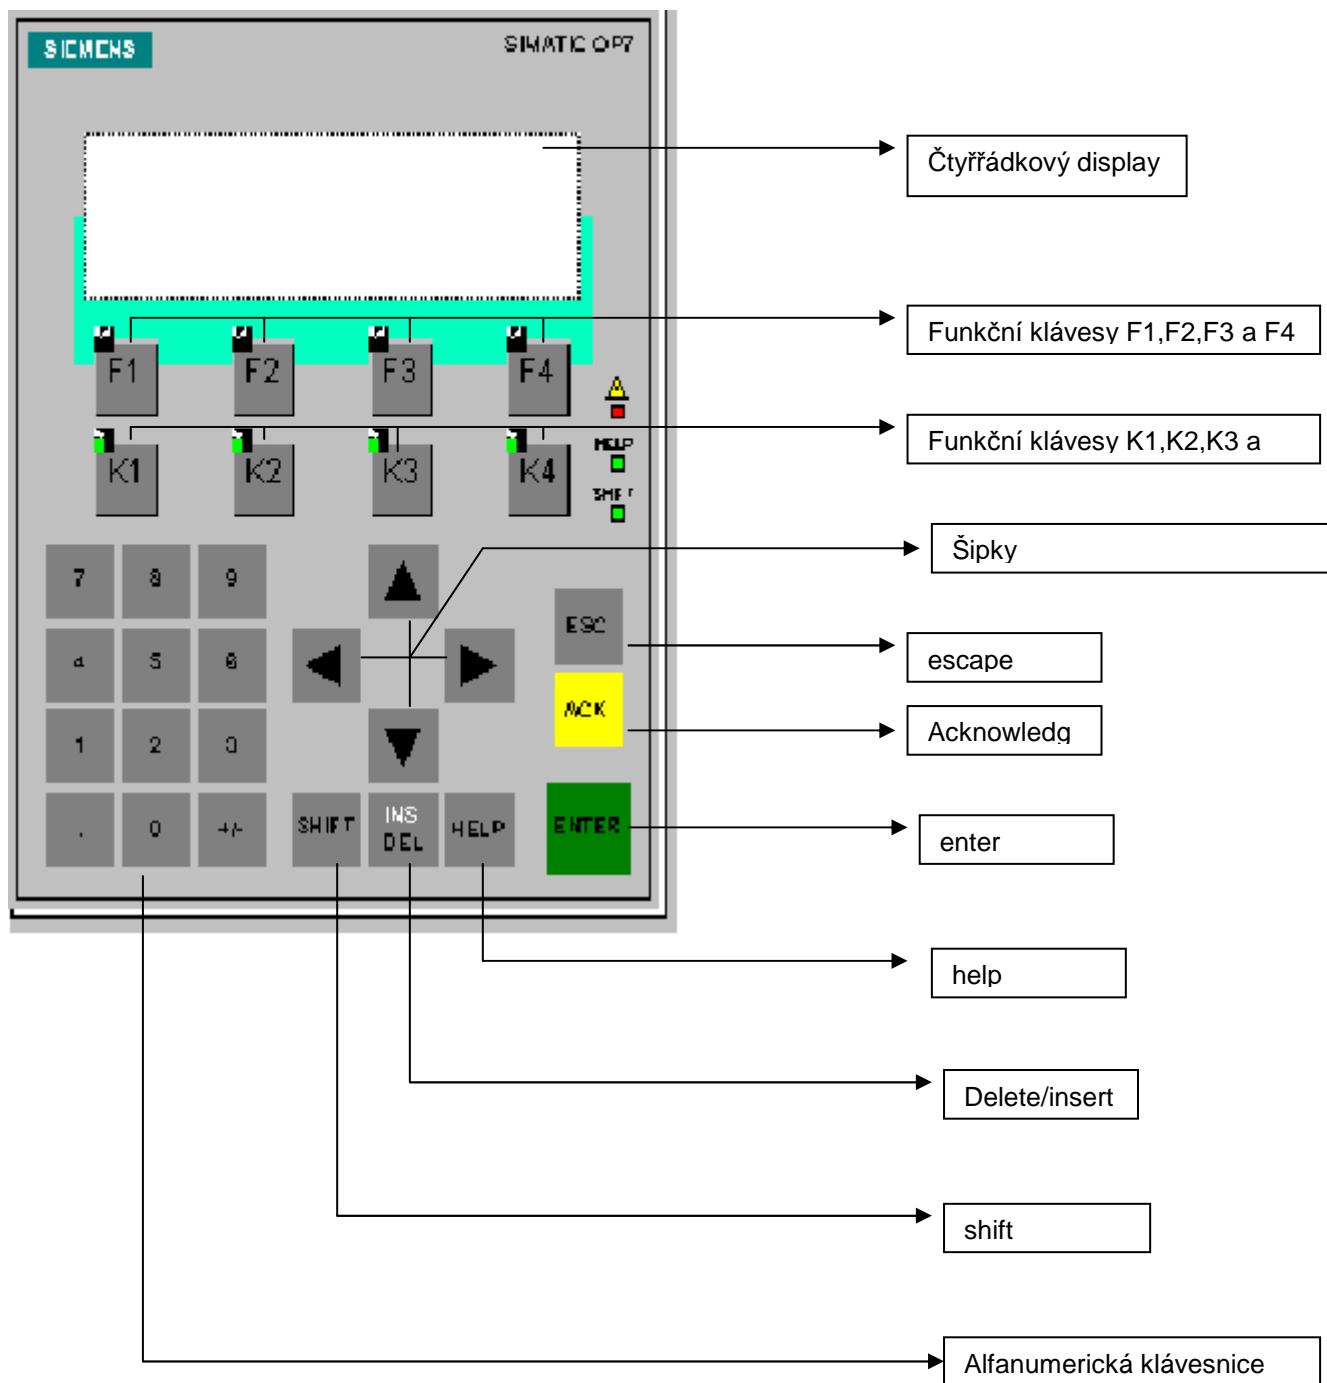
SIEMENS

SIMATIC OP7

F1 F2 F3 F4

K1 K2 K3 K4

HELP

SHIFT

7 8 9

4 5 6

1 2 3

. 0 +/-

ESC

ACK

SHIFT

INS DEL

HELP

ENTER

Čtyřřádkový display

Funkční klávesy F1,F2,F3 a F4

Funkční klávesy K1,K2,K3 a

Šipky

escape

Acknowledg

enter

help

Delete/insert

shift

Alfanumerická klávesnice